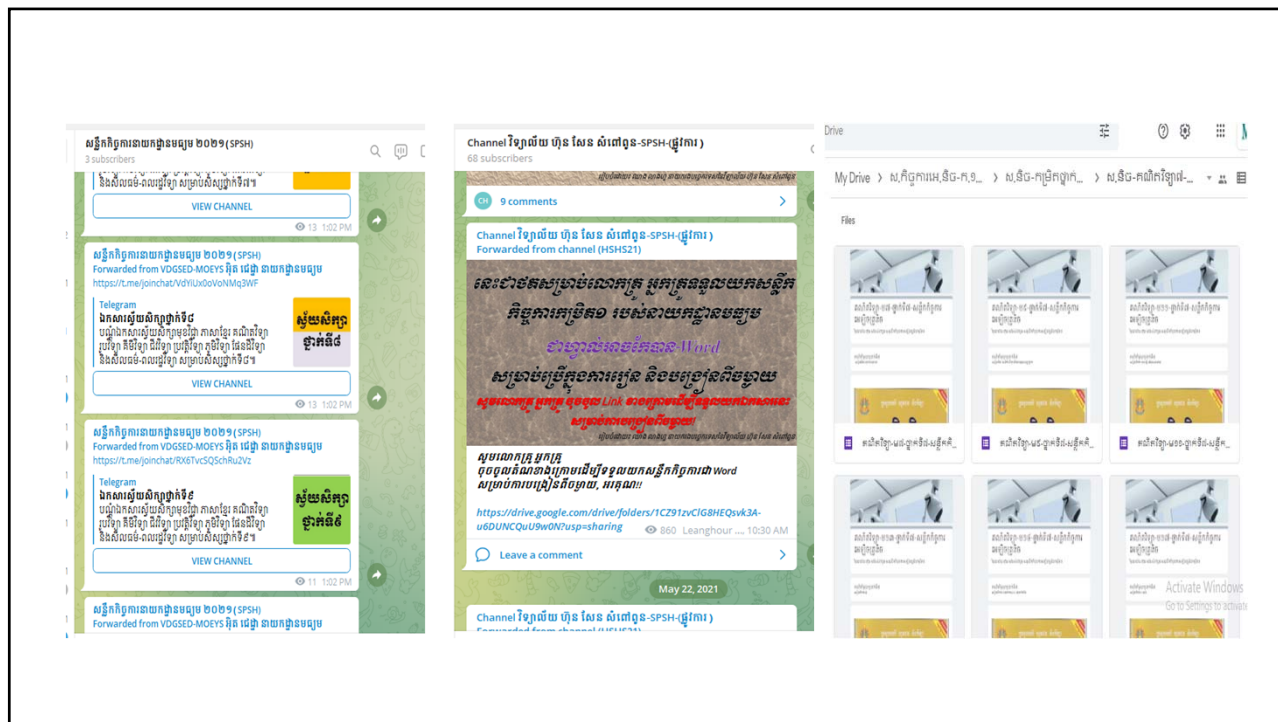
សន្និកិច្ចការនាយកដ្ឋានមធ្យម ២០២១ (SPSH)
3 subscribers

VIEW CHANNEL
13 1:02 PM

សន្និកិច្ចការនាយកដ្ឋានមធ្យម ២០២១ (SPSH)
Forwarded from VDGSED-MOEYS អគ្គ នាយកដ្ឋានមធ្យម
https://t.me/joinchat/VdYiUx0oVoNMq3WF

Telegram
ឯកសារស្វ័យសិក្សាថ្នាក់ទី៥
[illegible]

ស្វ័យសិក្សា ថ្នាក់ទី៥
VIEW CHANNEL
13 1:02 PM

សន្និកិច្ចការនាយកដ្ឋានមធ្យម ២០២១ (SPSH)
Forwarded from VDGSED-MOEYS អគ្គ នាយកដ្ឋានមធ្យម
https://t.me/joinchat/RX6TvcSQSchRu2Vz

Telegram
ឯកសារស្វ័យសិក្សាថ្នាក់ទី៩
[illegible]

ស្វ័យសិក្សា ថ្នាក់ទី៩
VIEW CHANNEL
11 1:02 PM

សន្និកិច្ចការនាយកដ្ឋានមធ្យម ២០២១ (SPSH)
Forwarded from VDGSED-MOEYS អគ្គ នាយកដ្ឋានមធ្យម

Channel វិទ្យាល័យ ហ៊ុន សែន សំពៅពូន-SPSH-(ផ្លូវការ)
68 subscribers

9 comments

Channel វិទ្យាល័យ ហ៊ុន សែន សំពៅពូន-SPSH-(ផ្លូវការ)
Forwarded from channel (HSHS21)

នេះជាឯកសារសម្រាប់លោកគ្រូ អ្នកគ្រូ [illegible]
ជាប្រភេទឯកសារ Word
សម្រាប់ជាជំនួយការបង្រៀន និងបង្កើតទំព័រ
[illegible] Link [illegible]

សូមលោកគ្រូ អ្នកគ្រូ ចុចចូលតំណខាងក្រោមដើម្បីទទួលយកសន្និកិច្ចការជា Word សម្រាប់ការបង្រៀនពីចម្ងាយ, អរគុណ!!

https://drive.google.com/drive/folders/1CZ91zvClG8HEQsvk3A-u6DUNCQuU9w0N?usp=sharing
860 Leanghour .... 10:30 AM

Leave a comment

May 22, 2021

Channel វិទ្យាល័យ ហ៊ុន សែន សំពៅពូន-SPSH-(ផ្លូវការ)
Forwarded from channel (HSHS21)

Drive
My Drive > ស.កិច្ចការមេ,ទី៥-ក,១... > ស,ទី៥-គម្រិតថ្នាក់... > ស,ទី៥-គណិតវិទ្យា-...
Files

គណិតវិទ្យា-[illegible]
គណិតវិទ្យា-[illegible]
គណិតវិទ្យា-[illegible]

Activate Windows
Go to Settings to activate